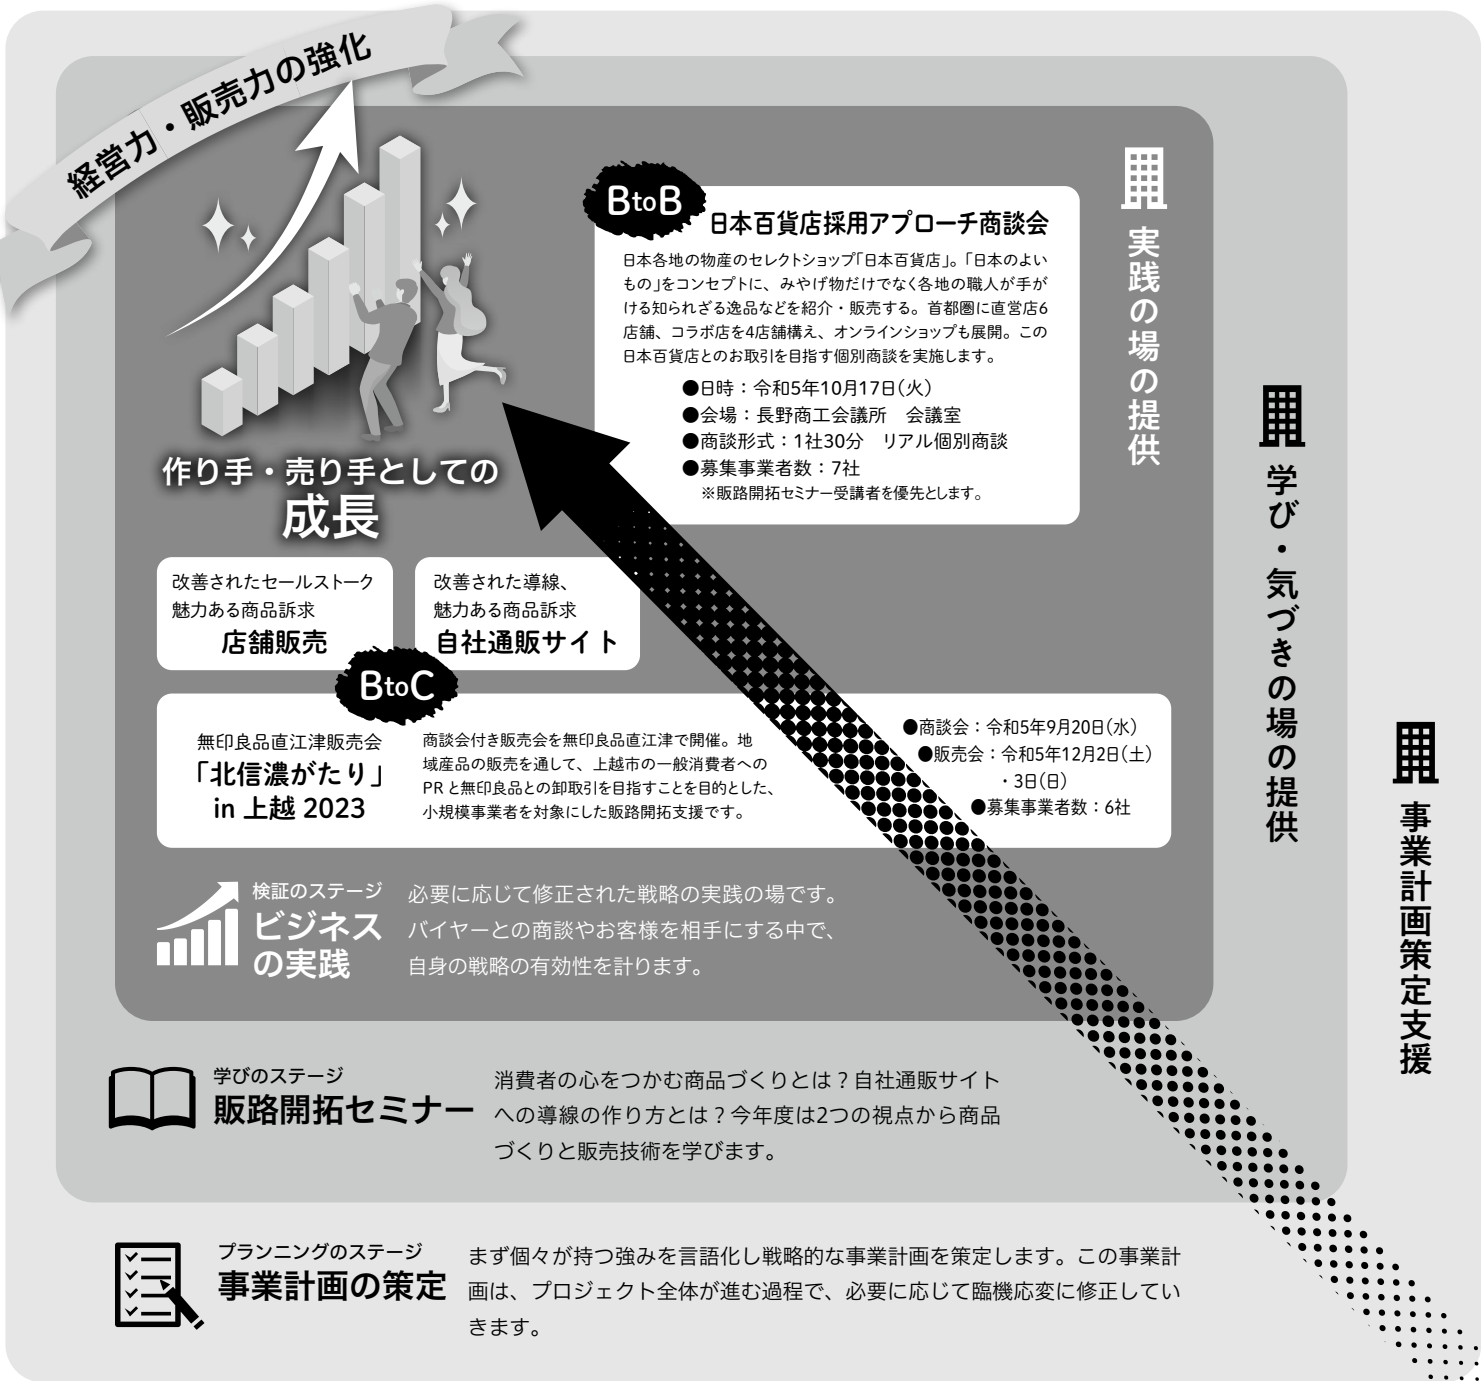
経営力・販売力の強化

BtoB
日本百貨店採用アプローチ商談会
日本各地の物産のセレクトショップ「日本百貨店」。「日本のよいもの」をコンセプトに、みやげ物だけでなく各地の職人が手がける知られざる逸品などを紹介・販売する。首都圏に直営店6店舗、コラボ店を4店舗構え、オンラインショップも展開。この日本百貨店とのお取引を目指す個別商談を実施します。
●日時：令和5年10月17日(火)
●会場：長野商工会議所　会議室
●商談形式：1社30分　リアル個別商談
●募集事業者数：7社
※販路開拓セミナー受講者を優先とします。

実践の場の提供

学び・気づきの場の提供

事業計画策定支援

作り手・売り手としての
成長

改善されたセールストーク
魅力ある商品訴求
店舗販売

改善された導線、
魅力ある商品訴求
自社通販サイト

BtoC
無印良品直江津販売会
「北信濃がたり」
in 上越 2023
商談会付き販売会を無印良品直江津で開催。地域産品の販売を通して、上越市の一般消費者へのPRと無印良品との卸取引を目指すことを目的とした、小規模事業者を対象にした販路開拓支援です。
●商談会：令和5年9月20日(水)
●販売会：令和5年12月2日(土)・3日(日)
●募集事業者数：6社

検証のステージ
ビジネスの実践
必要に応じて修正された戦略の実践の場です。バイヤーとの商談やお客様を相手にする中で、自身の戦略の有効性を計ります。

学びのステージ
販路開拓セミナー
消費者の心をつかむ商品づくりとは？自社通販サイトへの導線の作り方とは？今年度は2つの視点から商品づくりと販売技術を学びます。

プランニングのステージ
事業計画の策定
まず個々が持つ強みを言語化し戦略的な事業計画を策定します。この事業計画は、プロジェクト全体が進む過程で、必要に応じて臨機応変に修正していきます。